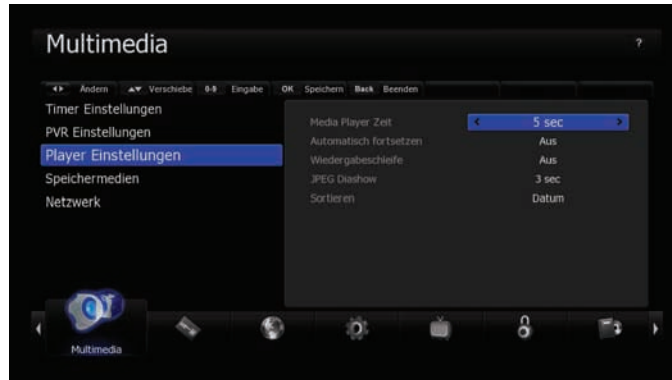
Multimedia

?

◄► Ändern ▲▼ Verschiebe 0-9 Eingabe OK Speichern Back Beenden

Timer Einstellungen
PVR Einstellungen
Player Einstellungen
Speichermedien
Netzwerk

| | |
|---|---|
| Media Player Zeit | ‹ 5 sec › |
| Automatisch fortsetzen | Aus |
| Wiedergabeschleife | Aus |
| JPEG Diashow | 3 sec |
| Sortieren | Datum |

Multimedia